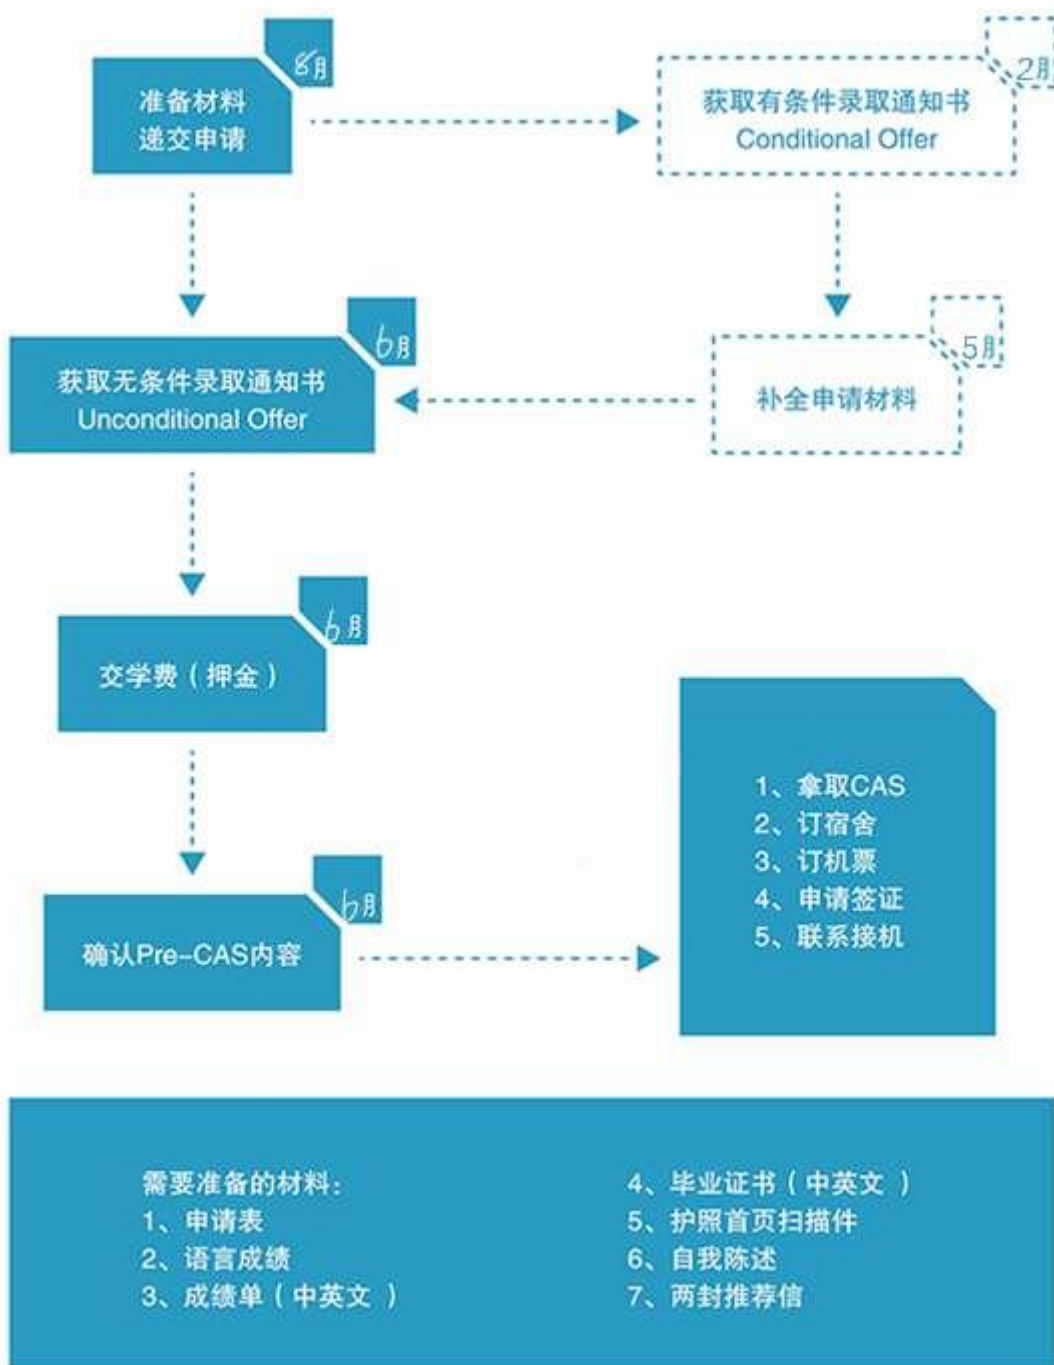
8月
准备材料
递交申请

2月
获取有条件录取通知书
Conditional Offer

6月
获取无条件录取通知书
Unconditional Offer

5月
补全申请材料

6月
交学费（押金）

6月
确认Pre-CAS内容

1、拿取CAS
2、订宿舍
3、订机票
4、申请签证
5、联系接机

需要准备的材料：
1、申请表
2、语言成绩
3、成绩单（中英文）
4、毕业证书（中英文）
5、护照首页扫描件
6、自我陈述
7、两封推荐信